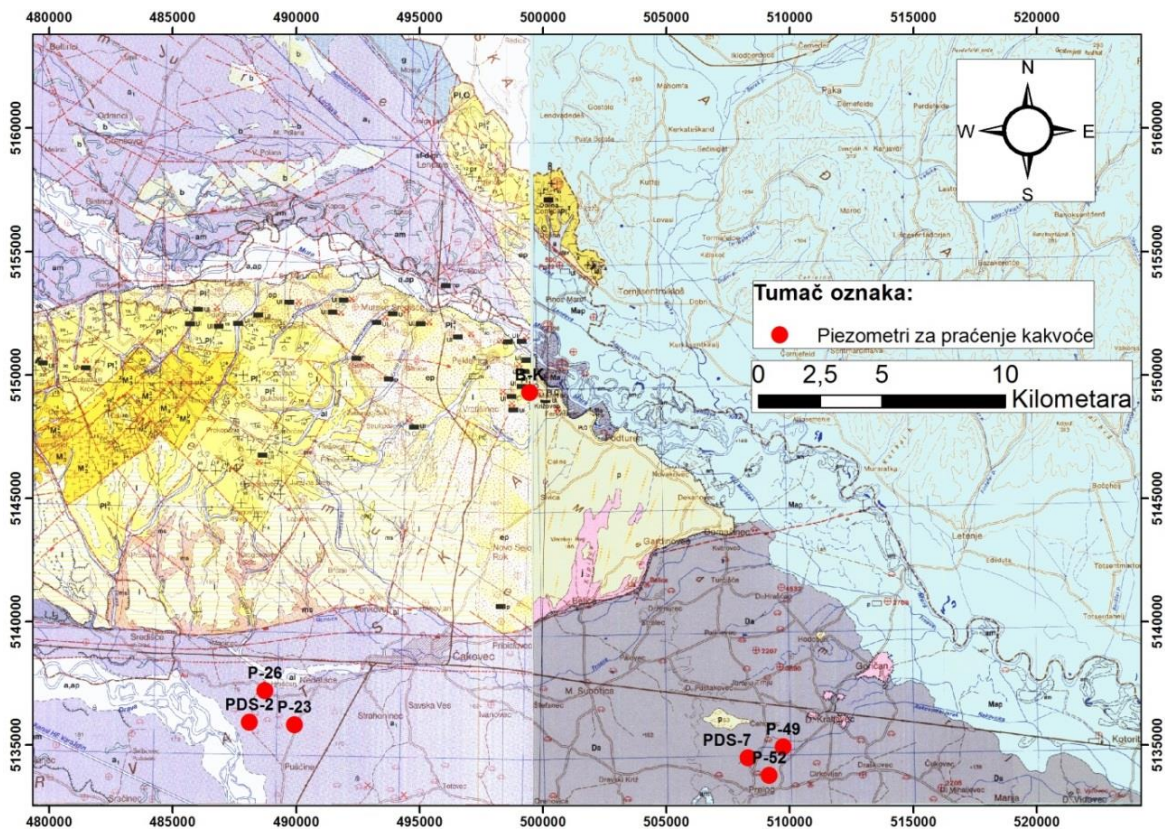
480000 485000 490000 495000 500000 505000 510000 515000 520000

5160000
5155000
5150000
5145000
5140000
5135000

N
W E
S

Tumač oznaka:

Piezometri za praćenje kakvoće

0 2,5 5 10
Kilometara

B-K

P-26
PDS-2
P-23

PDS-7
P-49
P-52

Čakovec
Goričan
Kotoriba
Prelog
Strahoninec
Pušćine
M. Subotica
Mursko Središće
Novo Selo Rok
Dekanovec
Sveti Martin
Lendava
Letenje